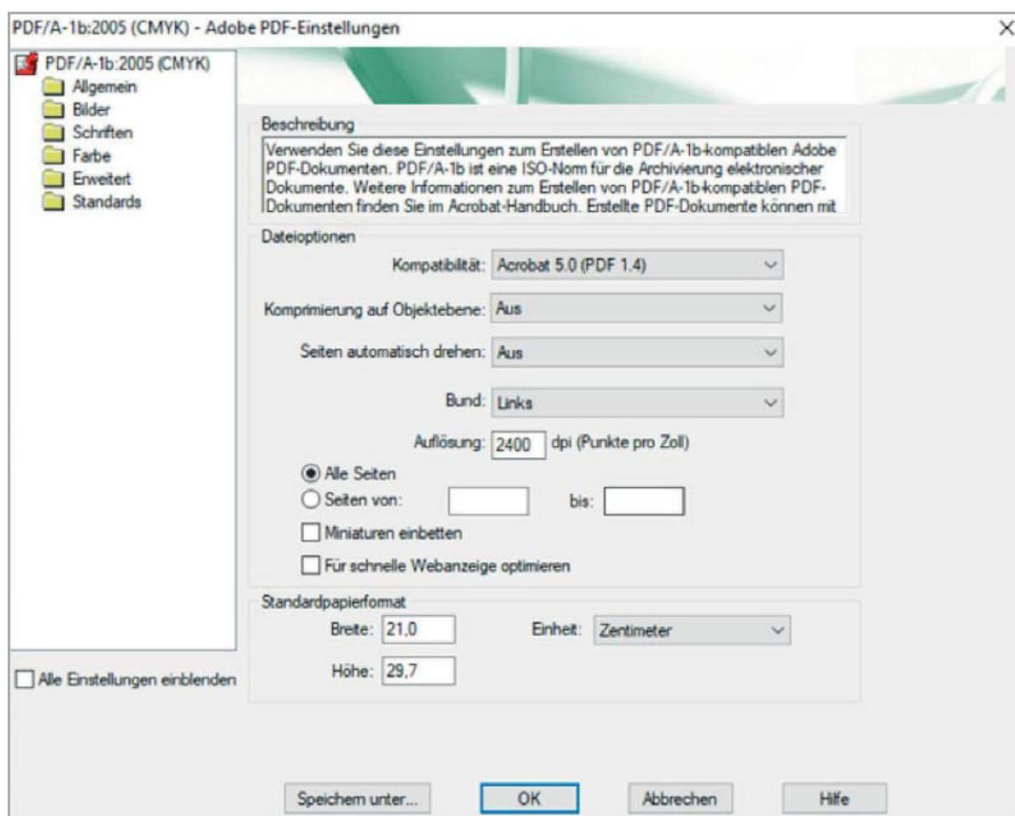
PDF/A-1b:2005 (CMYK) - Adobe PDF-Einstellungen

×

PDF/A-1b:2005 (CMYK)
Allgemein
Bilder
Schriften
Farbe
Erweitert
Standards

Alle Einstellungen einblenden

Beschreibung

Verwenden Sie diese Einstellungen zum Erstellen von PDF/A-1b-kompatiblen Adobe PDF-Dokumenten. PDF/A-1b ist eine ISO-Norm für die Archivierung elektronischer Dokumente. Weitere Informationen zum Erstellen von PDF/A-1b-kompatiblen PDF-Dokumenten finden Sie im Acrobat-Handbuch. Erstellte PDF-Dokumente können mit

Dateioptionen

Kompatibilität: Acrobat 5.0 (PDF 1.4)

Komprimierung auf Objektebene: Aus

Seiten automatisch drehen: Aus

Bund: Links

Auflösung: 2400 dpi (Punkte pro Zoll)

Alle Seiten

Seiten von: bis:

Miniaturen einbetten

Für schnelle Webanzeige optimieren

Standardpapierformat

Breite: 21,0 Einheit: Zentimeter

Höhe: 29,7

Speichern unter... OK Abbrechen Hilfe